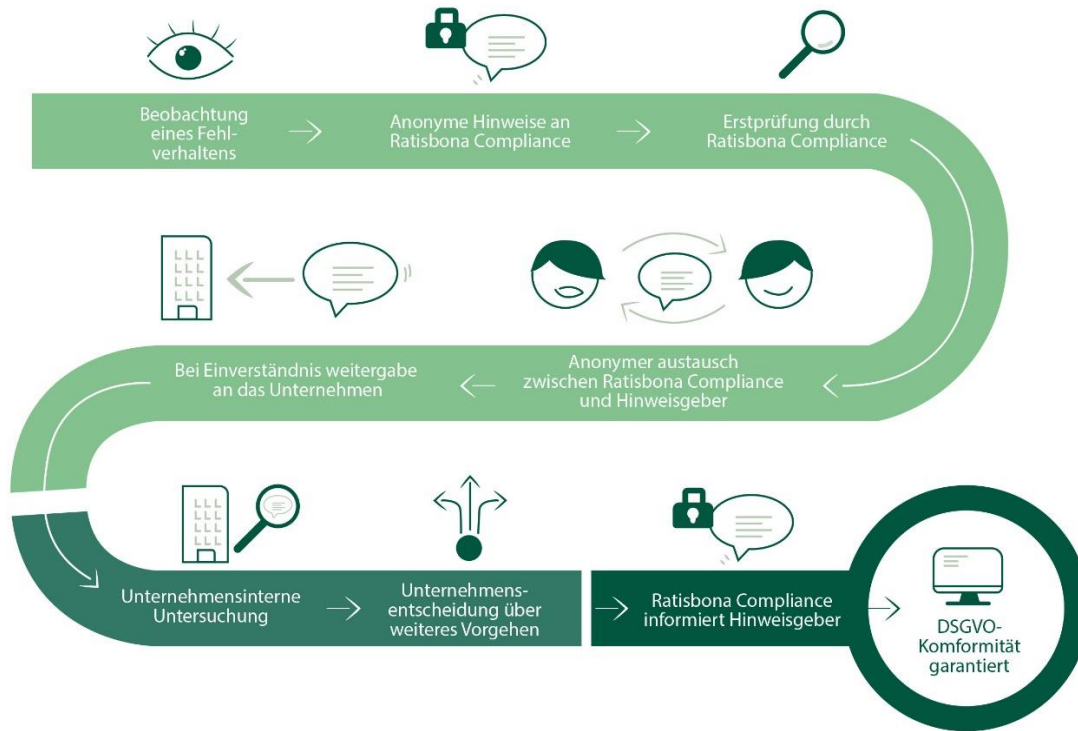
Beobachtung eines Fehlverhaltens

Anonyme Hinweise an Ratisbona Compliance

Erstprüfung durch Ratisbona Compliance

Anonymer austausch zwischen Ratisbona Compliance und Hinweisgeber

Bei Einverständnis weitergabe an das Unternehmen

Unternehmensinterne Untersuchung

Unternehmensentscheidung über weiteres Vorgehen

Ratisbona Compliance informiert Hinweisgeber

DSGVO-Komformität garantiert